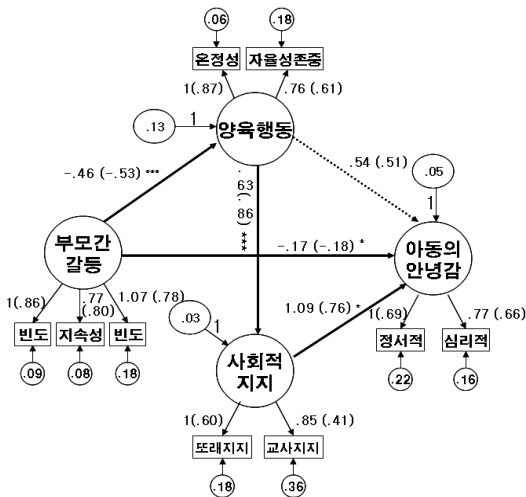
.06
.18
온정성
자율성존중
1(.87)
.76 (.61)
.13
1
양육행동
-.46 (-.53) ***
.54 (.51)
.05
1
.63 (.86) ***
부모간 갈등
-.17 (-.18) *
아동의 안녕감
1(.86)
.77 (.80)
1.07 (.78)
.03
1
1.09 (.76) *
1(.69)
.77 (.66)
빈도
지속성
빈도
정서적
심리적
.09
.08
.18
사회적 지지
.22
.16
1(.60)
.85 (.41)
또래지지
교사지지
.18
.36